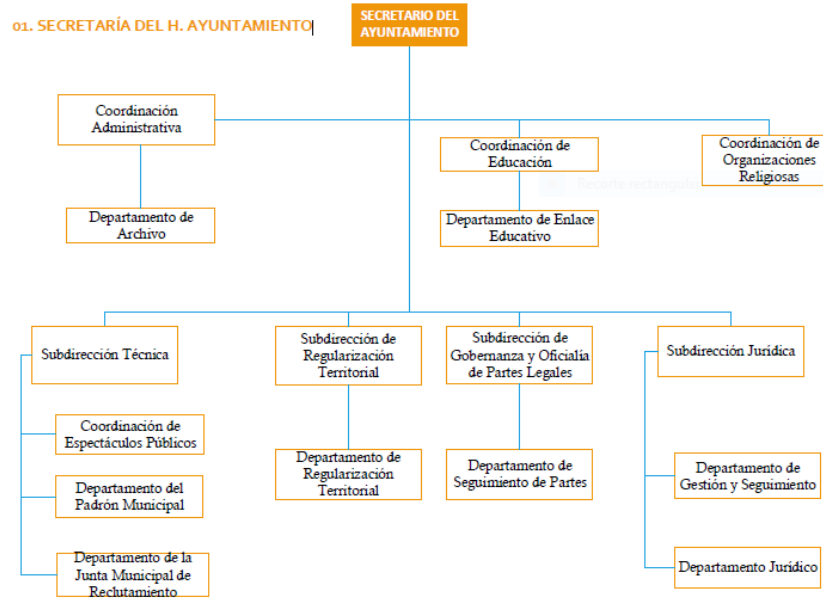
01. SECRETARÍA DEL H. AYUNTAMIENTO

SECRETARIO DEL AYUNTAMIENTO

Coordinación Administrativa

Departamento de Archivo

Coordinación de Educación

Departamento de Enlace Educativo

Coordinación de Organizaciones Religiosas

Recorte rectangular

Subdirección Técnica

Coordinación de Espectáculos Públicos

Departamento del Padrón Municipal

Departamento de la Junta Municipal de Reclutamiento

Subdirección de Regularización Territorial

Departamento de Regularización Territorial

Subdirección de Gobernanza y Oficialía de Partes Legales

Departamento de Seguimiento de Partes

Subdirección Jurídica

Departamento de Gestión y Seguimiento

Departamento Jurídico